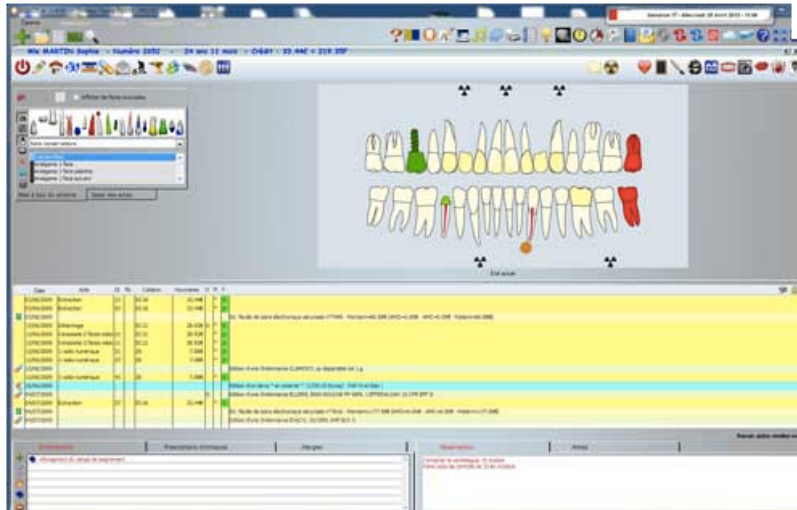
Mlle MARTIN Sophie • Numéro 2652 • 24 ans 11 mois • Crédit • 33.44€ • 219.35F

Afficher les faces occlusales

Mise à jour du schéma

Saisir des actes

État actuel

| Date | Acte | Dt | Pb | Cotation | Honoraires |
|---|---|---|---|---|---|
| 22/06/2009 | Extraction | 11 | | SC16 | 33.44€ |
| 22/06/2009 | Extraction | 21 | | SC16 | 33.44€ |
| 22/06/2009 | | | | | |
| 22/06/2009 | Détartrage | | | SC12 | |
| 22/06/2009 | Composite 3 faces mola | | | SC12 | 28.92€ |
| 22/06/2009 | Composite 3 faces mola | | | SC12 | 28.92€ |
| 22/06/2009 | 1 radio numérique | | | Z4 | 7.98€ |
| 22/06/2009 | 1 radio numérique | | | Z4 | 7.98€ |
| 22/06/2009 | | | | | |
| 22/06/2009 | 1 radio numérique | | | Z4 | 7.98€ |
| 26/06/2009 | | | | | |
| 04/07/2009 | | | | | |
| 04/07/2009 | Extraction | | | SC16 | 33.44€ |
| 04/07/2009 | | | | | |

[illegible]

Observations

Notes